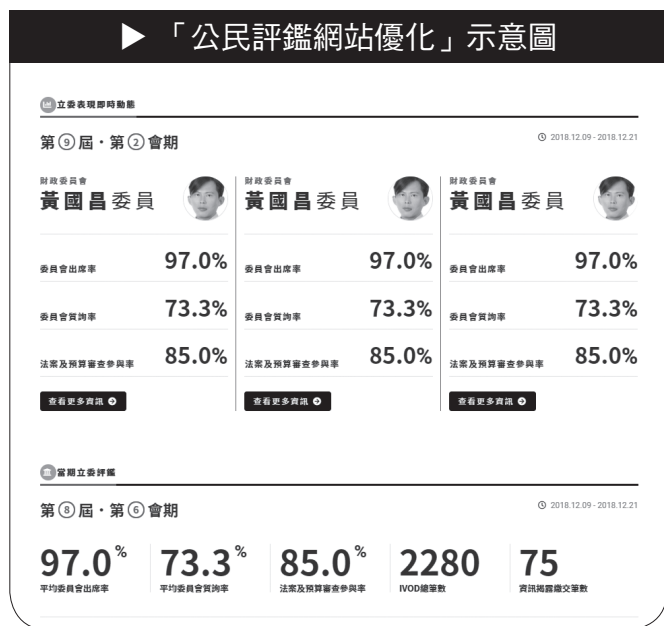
▶「公民評鑑網站優化」示意圖

立委表現即時動態

第⑨屆・第②會期

2018.12.09 - 2018.12.21

財政委員會
黃國昌委員

| 委員會出席率 | 97.0% |
|---|---|
| 委員會質詢率 | 73.3% |
| 法案及預算審查參與率 | 85.0% |

查看更多資訊

財政委員會
黃國昌委員

| 委員會出席率 | 97.0% |
|---|---|
| 委員會質詢率 | 73.3% |
| 法案及預算審查參與率 | 85.0% |

查看更多資訊

財政委員會
黃國昌委員

| 委員會出席率 | 97.0% |
|---|---|
| 委員會質詢率 | 73.3% |
| 法案及預算審查參與率 | 85.0% |

查看更多資訊

當期立委評鑑

第⑧屆・第⑥會期

2018.12.09 - 2018.12.21

97.0% 平均委員會出席率
73.3% 平均委員會質詢率
85.0% 法案及預算審查參與率
2280 IVOD總筆數
75 資訊揭露繳交筆數